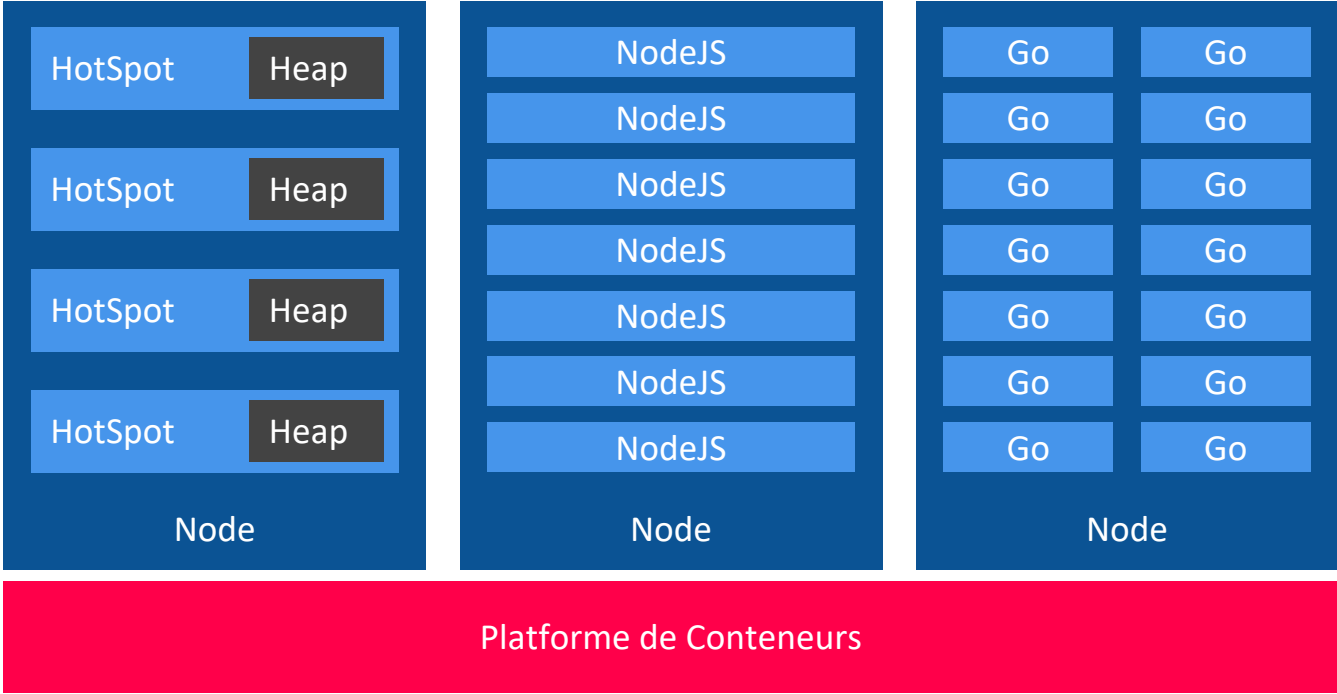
HotSpot Heap

HotSpot Heap

HotSpot Heap

HotSpot Heap

Node

NodeJS

NodeJS

NodeJS

NodeJS

NodeJS

NodeJS

NodeJS

Node

Go Go

Go Go

Go Go

Go Go

Go Go

Go Go

Go Go

Node

Platforme de Conteneurs